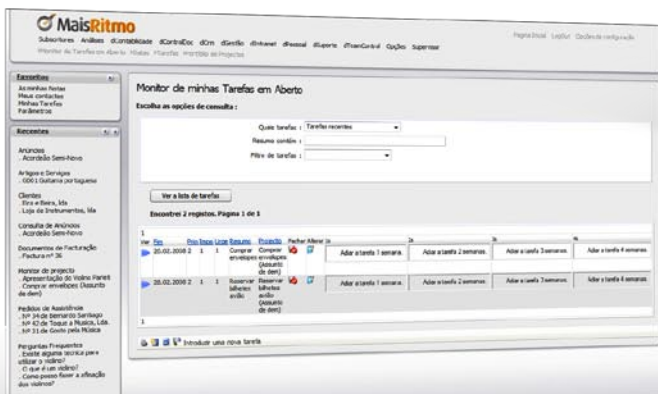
MaisRitmo

Subscritores Análises dContabilidade dControlExc dCrm dGestão dIntranet dPessoal dSuporte dTeamControl Opções Supervisor

Monitor de Tarefas em Aberto Minhas Tarefas Portfólio de Projectos

Página Inicial Logout Opções de configuração

Favoritos
As minhas Notas
Meus contactos
Minhas Tarefas
Parâmetros

Recentes
Anúncios
. Acordeão Semi-Novo
Artigos e Serviços
. 0001 Guitarra portuguesa
Clientes
. Eira e Beira, lda
. Loja de Instrumentos, lda
Consulta de Anúncios
. Acordeão Semi-Novo
Documentos de Facturação
. Factura nº 36
Monitor de projecto
. Apresentação do Violino Panet
. Comprar envelopes (Assunto de dem)
Pedidos de Assistência
. Nº 34 de Bernardo Santiago
. Nº 43 de Toque a Música, Lda.
. Nº 31 de Gosto pela Música
Perguntas Frequentes
. Existe alguma técnica para utilizar o violino?
. O que é um violino?
. Como posso fazer a afinação dos violinos?

Monitor de minhas Tarefas em Aberto

Escolha as opções de consulta :

Quais tarefas : Tarefas recentes
Resumo contém :
Filtro de tarefas :

Ver a lista de tarefas

Encontrei 2 registos. Página 1 de 1

| Ver | Fim | Prio | Impo | Urge | Resumo | Projecto | Fechar | Alterar | 1s | 2s | 3s | 4s |
|---|---|---|---|---|---|---|---|---|---|---|---|---|
| | 20.02.2008 | 2 | 1 | 1 | Comprar envelopes | Comprar envelopes (Assunto de dem) | | | Adiar a tarefa 1 semana | Adiar a tarefa 2 semanas | Adiar a tarefa 3 semanas | Adiar a tarefa 4 semanas |
| | 20.02.2008 | 2 | 1 | 1 | Reservar bilhetes avião | Reservar bilhetes avião (Assunto de dem) | | | Adiar a tarefa 1 semana | Adiar a tarefa 2 semanas | Adiar a tarefa 3 semanas | Adiar a tarefa 4 semanas |

1

Introduzir uma nova tarefa